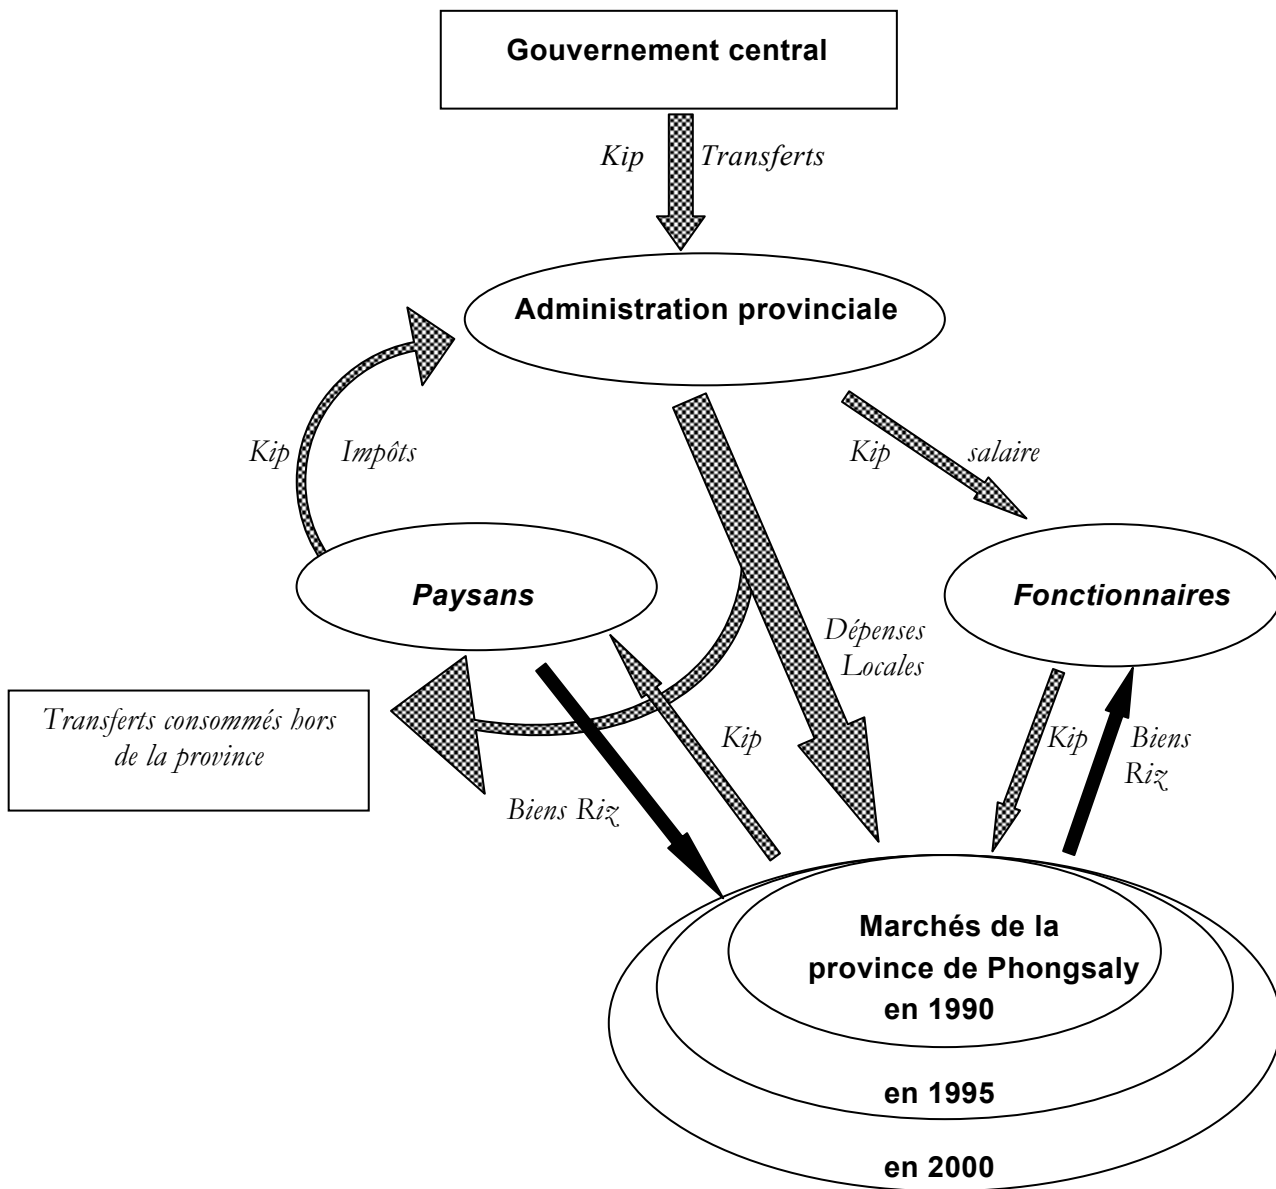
Gouvernement central

Kip Transferts

Administration provinciale

Kip Impôts

Kip salaire

Paysans

Fonctionnaires

Dépenses Locales

Transferts consommés hors de la province

Kip

Kip

Biens Riz

Biens Riz

Marchés de la province de Phongsaly en 1990

en 1995

en 2000